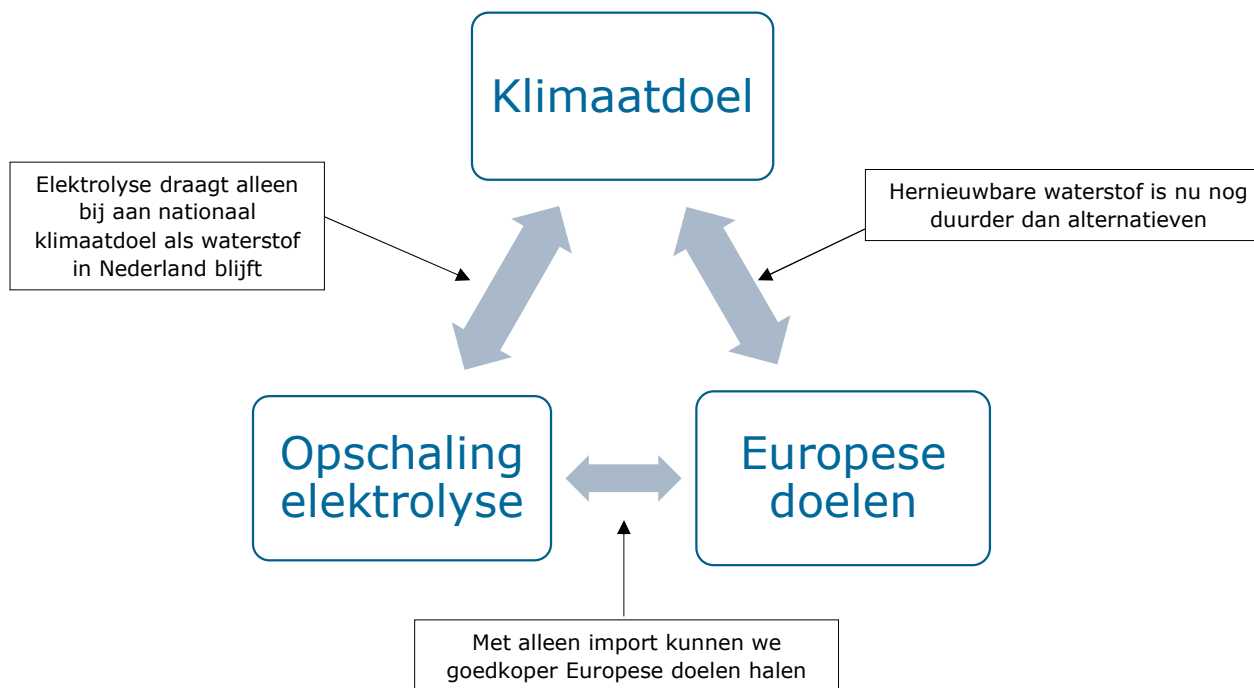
Klimaatdoel

Elektrolyse draagt alleen bij aan nationaal klimaatdoel als waterstof in Nederland blijft

Hernieuwbare waterstof is nu nog duurder dan alternatieven

Opschaling elektrolyse

Europese doelen

Met alleen import kunnen we goedkoper Europese doelen halen